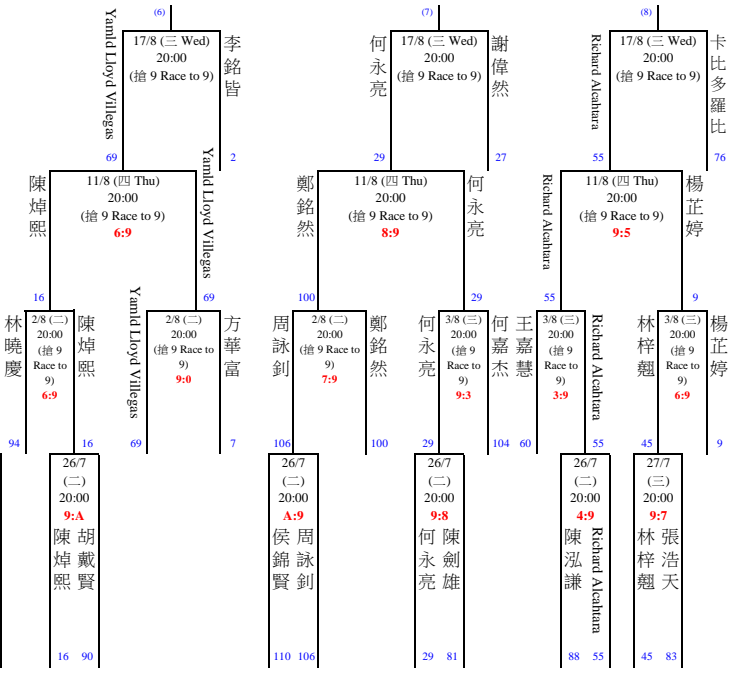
(6)
Yamld Lloyd Villegas
17/8 (三 Wed)
20:00
(搶 9 Race to 9)
李銘皆
69
2
陳焯熙
11/8 (四 Thu)
20:00
(搶 9 Race to 9)
6:9
Yamld Lloyd Villegas
16
69
林曉慶
2/8 (二)
20:00
(搶 9 Race to 9)
6:9
陳焯熙
94
16
Yamld Lloyd Villegas
2/8 (二)
20:00
(搶 9 Race to 9)
9:0
方華富
69
7
26/7
(二)
20:00
9:A
陳焯熙
胡戴賢
16
90

(7)
何永亮
17/8 (三 Wed)
20:00
(搶 9 Race to 9)
謝偉然
29
27
鄭銘然
11/8 (四 Thu)
20:00
(搶 9 Race to 9)
8:9
何永亮
100
29
周詠釗
2/8 (二)
20:00
(搶 9 Race to 9)
7:9
鄭銘然
106
100
何永亮
3/8 (三)
20:00
(搶 9 Race to 9)
9:3
何嘉杰
29
104
26/7
(二)
20:00
A:9
侯錦賢
周詠釗
110
106
26/7
(二)
20:00
9:8
何永亮
陳劍雄
29
81

(8)
Richard Alcahtara
17/8 (三 Wed)
20:00
(搶 9 Race to 9)
卡比多羅比
55
76
Richard Alcahtara
11/8 (四 Thu)
20:00
(搶 9 Race to 9)
9:5
楊芷婷
55
9
王嘉慧
3/8 (三)
20:00
(搶 9 Race to 9)
3:9
Richard Alcahtara
60
55
林梓翹
3/8 (三)
20:00
(搶 9 Race to 9)
6:9
楊芷婷
45
9
26/7
(二)
20:00
4:9
陳泓謙
Richard Alcahtara
88
55
27/7
(三)
20:00
9:7
林梓翹
張浩天
45
83